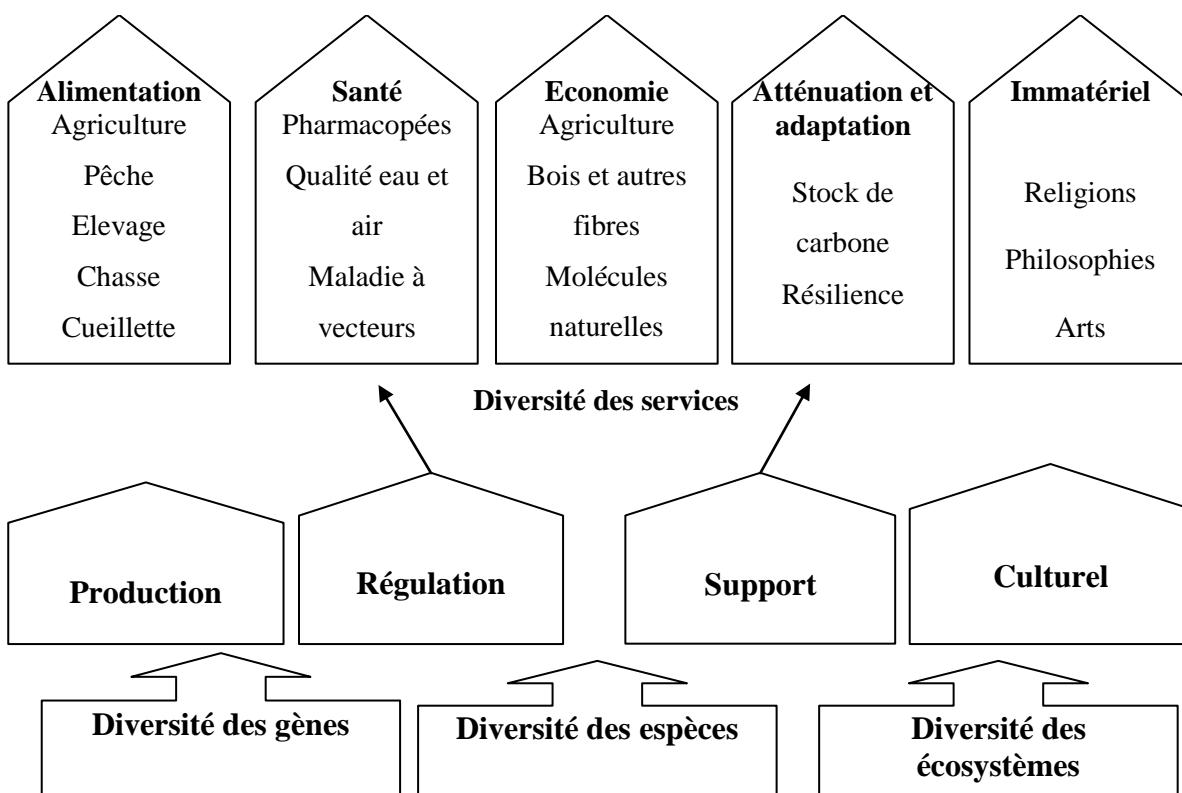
Alimentation
Agriculture
Pêche
Elevage
Chasse
Cueillette

Santé
Pharmacopées
Qualité eau et air
Maladie à vecteurs

Economie
Agriculture
Bois et autres fibres
Molécules naturelles

Atténuation et adaptation
Stock de carbone
Résilience

Immatériel
Religions
Philosophies
Arts

Diversité des services

Production

Régulation

Support

Culturel

Diversité des gènes

Diversité des espèces

Diversité des écosystèmes